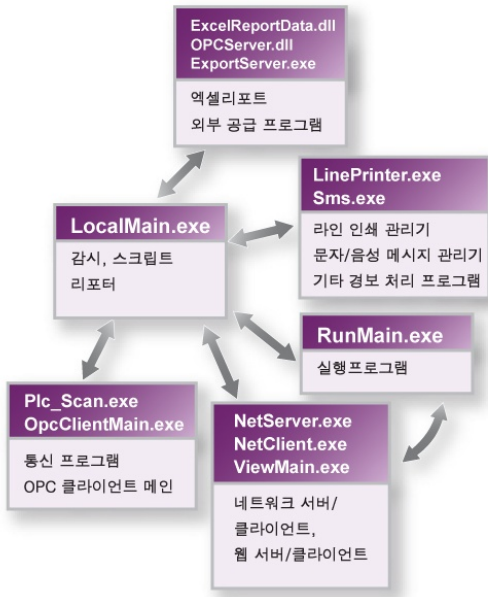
ExcelReportData.dll
OPCServer.dll
ExportServer.exe

엑셀리포트
외부 공급 프로그램

LocalMain.exe

감시, 스크립트
리포터

LinePrinter.exe
Sms.exe

라인 인쇄 관리기
문자/음성 메시지 관리기
기타 경보 처리 프로그램

RunMain.exe

실행프로그램

Plc_Scan.exe
OpcClientMain.exe

통신 프로그램
OPC 클라이언트 메인

NetServer.exe
NetClient.exe
ViewMain.exe

네트워크 서버/
클라이언트,
웹 서버/클라이언트